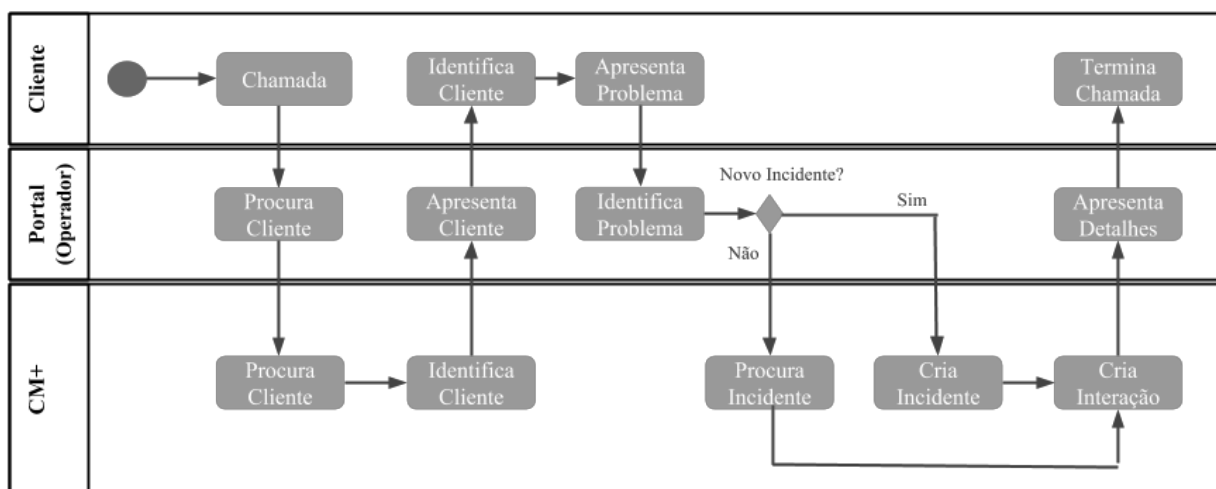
Cliente

Chamada

Identifica Cliente

Apresenta Problema

Termina Chamada

Portal (Operador)

Procura Cliente

Apresenta Cliente

Identifica Problema

Novo Incidente?

Sim

Não

Apresenta Detalhes

CM+

Procura Cliente

Identifica Cliente

Procura Incidente

Cria Incidente

Cria Interação